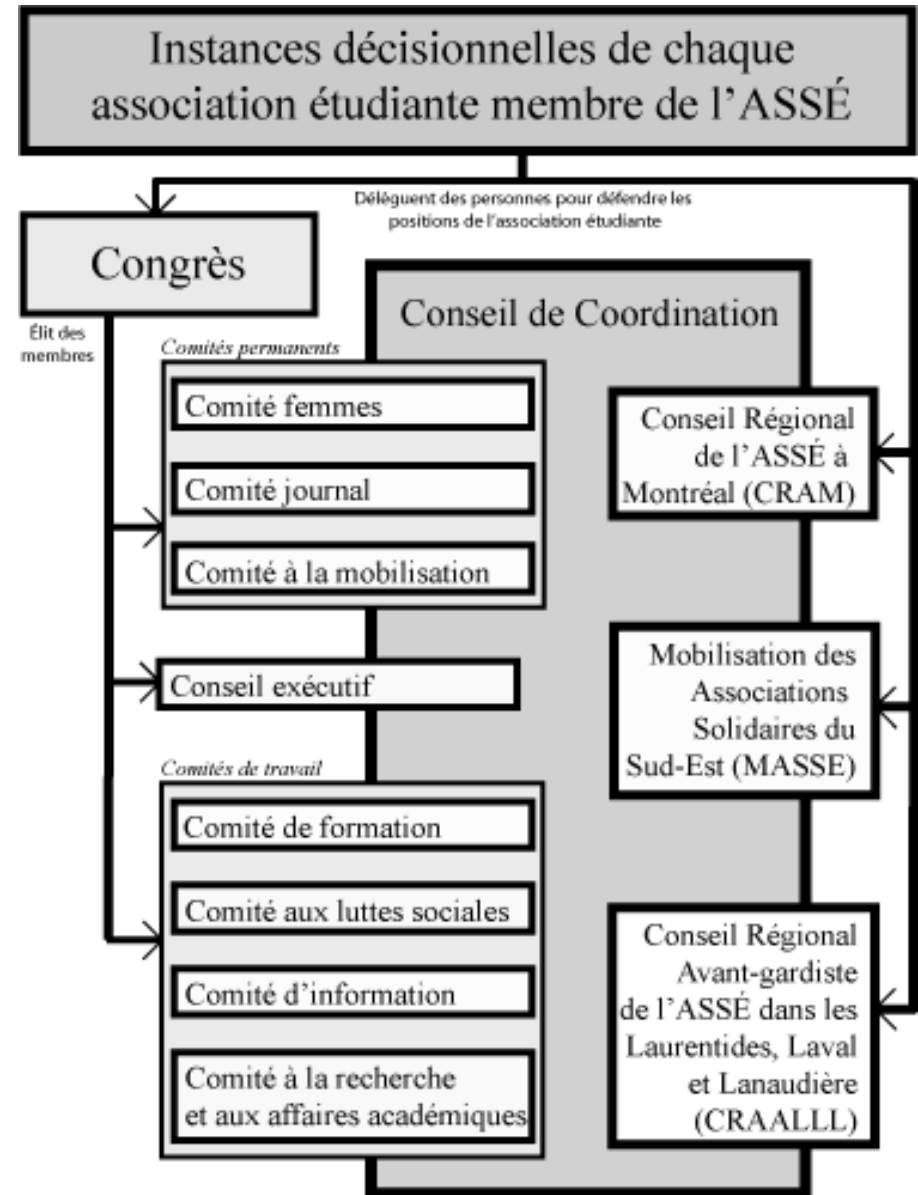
Instances décisionnelles de chaque association étudiante membre de l'ASSÉ

Déléguent des personnes pour défendre les positions de l'association étudiante

Congrès

Élit des membres

Conseil de Coordination

Comités permanents

Comité femmes

Comité journal

Comité à la mobilisation

Conseil exécutif

Comités de travail

Comité de formation

Comité aux luttes sociales

Comité d'information

Comité à la recherche et aux affaires académiques

Conseil Régional de l'ASSÉ à Montréal (CRAM)

Mobilisation des Associations Solidaires du Sud-Est (MASSE)

Conseil Régional Avant-gardiste de l'ASSÉ dans les Laurentides, Laval et Lanaudière (CRAALLL)